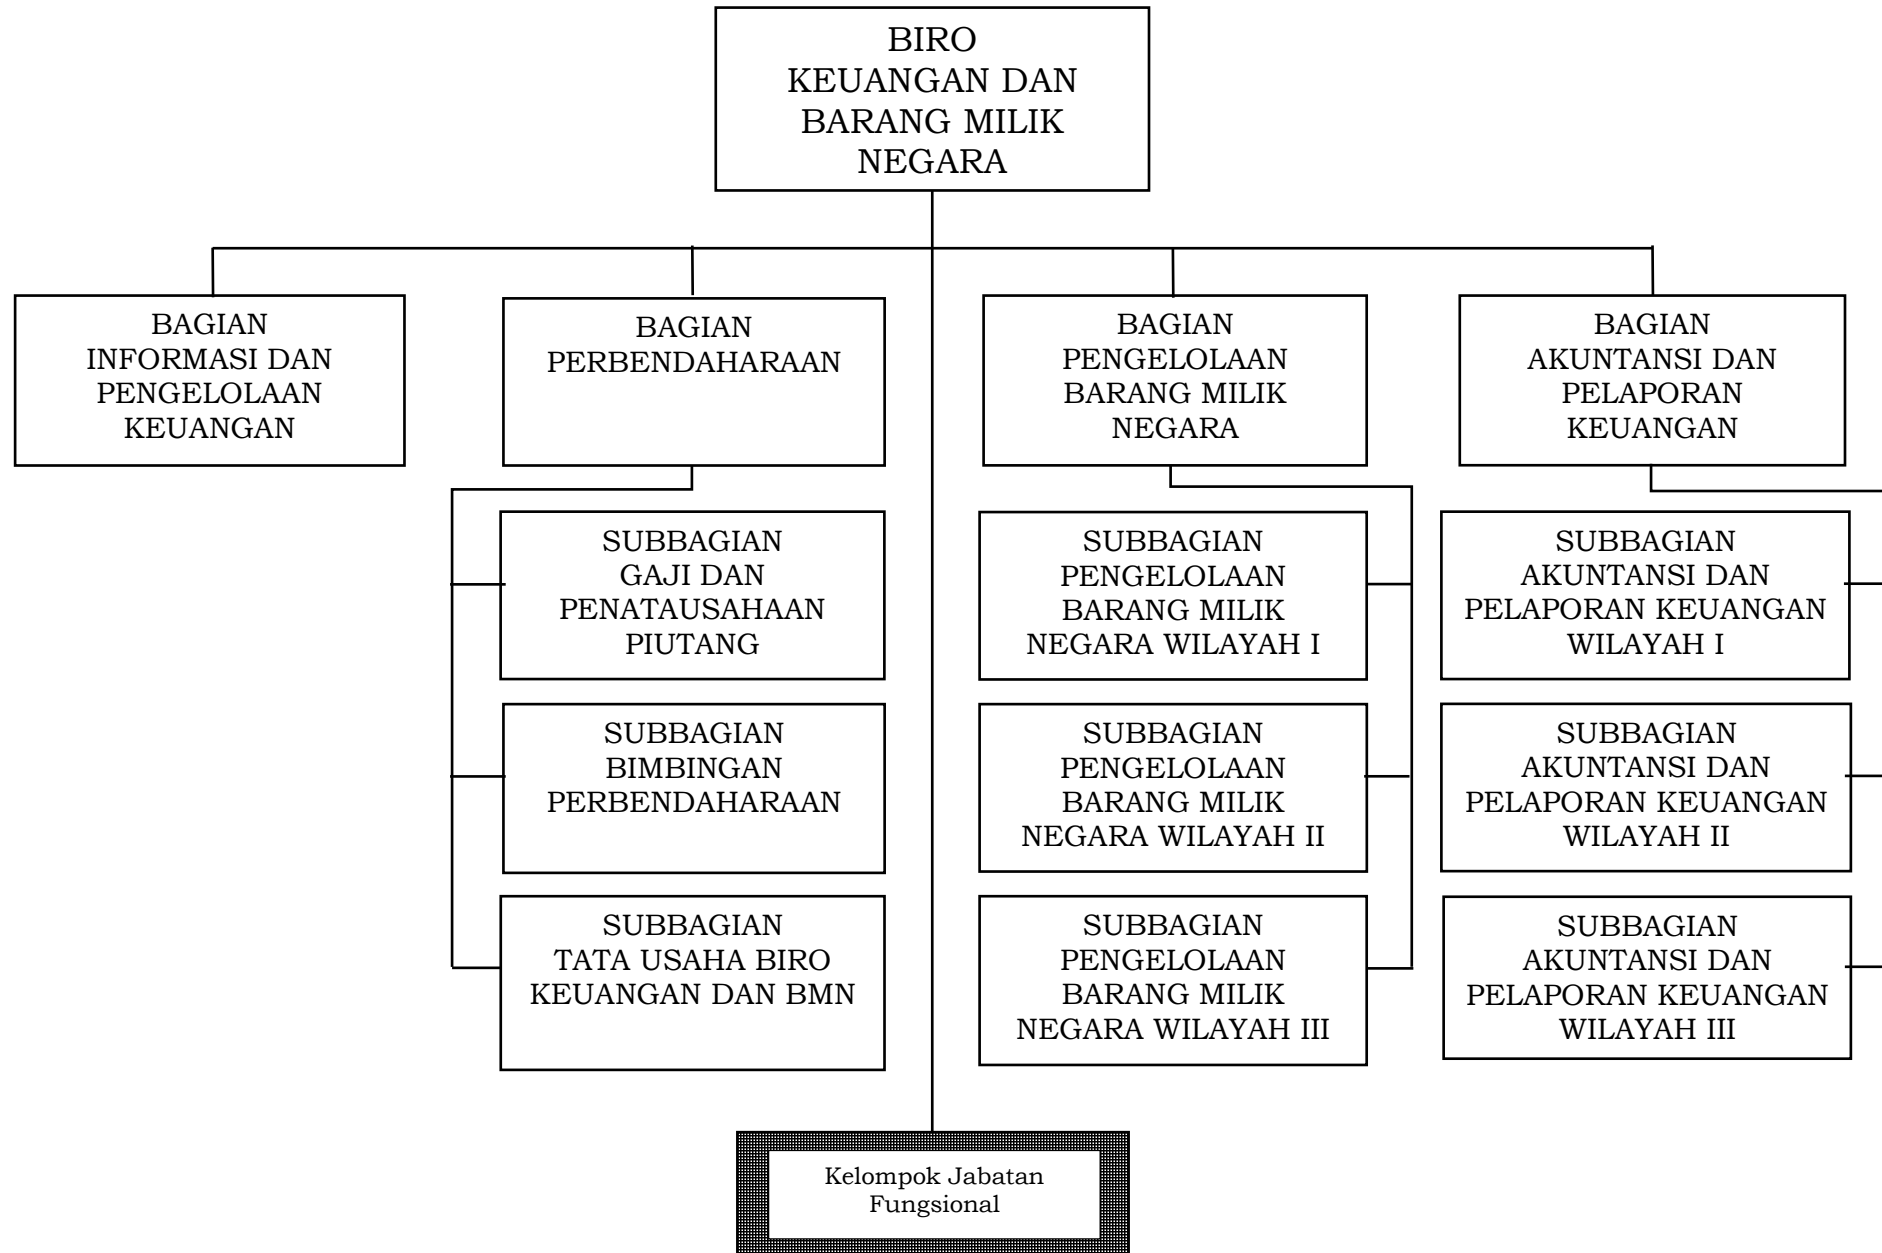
BIRO
KEUANGAN DAN
BARANG MILIK
NEGARA

BAGIAN
INFORMASI DAN
PENGELOLAAN
KEUANGAN

BAGIAN
PERBENDAHARAAN

SUBBAGIAN
GAJI DAN
PENATAUSAHAAN
PIUTANG

SUBBAGIAN
BIMBINGAN
PERBENDAHARAAN

SUBBAGIAN
TATA USAHA BIRO
KEUANGAN DAN BMN

BAGIAN
PENGELOLAAN
BARANG MILIK
NEGARA

SUBBAGIAN
PENGELOLAAN
BARANG MILIK
NEGARA WILAYAH I

SUBBAGIAN
PENGELOLAAN
BARANG MILIK
NEGARA WILAYAH II

SUBBAGIAN
PENGELOLAAN
BARANG MILIK
NEGARA WILAYAH III

BAGIAN
AKUNTANSI DAN
PELAPORAN
KEUANGAN

SUBBAGIAN
AKUNTANSI DAN
PELAPORAN KEUANGAN
WILAYAH I

SUBBAGIAN
AKUNTANSI DAN
PELAPORAN KEUANGAN
WILAYAH II

SUBBAGIAN
AKUNTANSI DAN
PELAPORAN KEUANGAN
WILAYAH III

Kelompok Jabatan
Fungsional